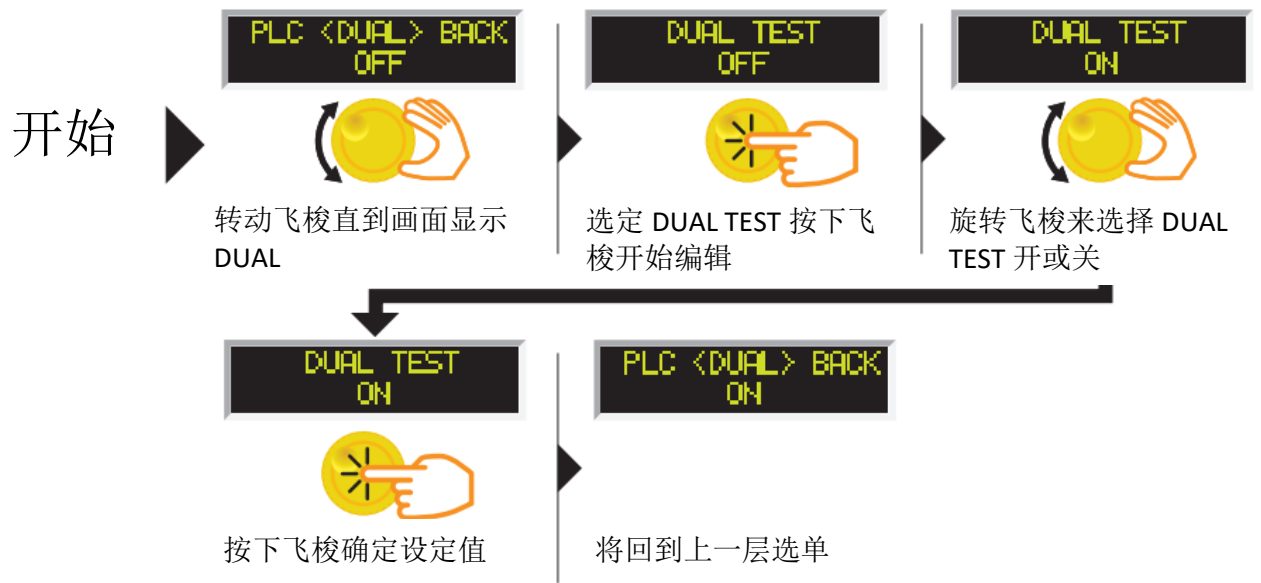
开始

PLC <DUAL> BACK
OFF

转动飞梭直到画面显示 DUAL

DUAL TEST
OFF

选定 DUAL TEST 按下飞梭开始编辑

DUAL TEST
ON

旋转飞梭来选择 DUAL TEST 开或关

DUAL TEST
ON

按下飞梭确定设定值

PLC <DUAL> BACK
ON

将回到上一层选单